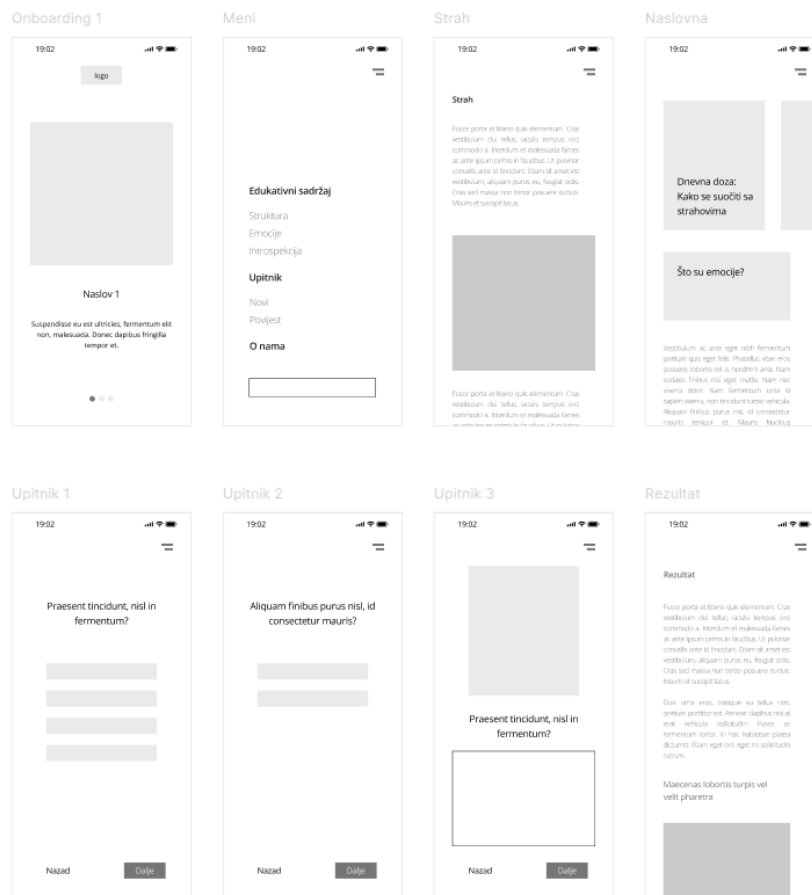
Onboarding 1

19:02

logo

Naslov 1

Suspendisse eu est ultricies, fermentum elit non, malesuada. Donec dapibus fringilla tempor et.

Meni

19:02

Edukativni sadržaj

Struktura

Emocije

Introspekcija

Upitnik

Novi

Povijest

O nama

Strah

19:02

Strah

Fusce porta et libero quis elementum. Cras vestibulum dui tellus, iaculis tempus orci commodo a. Interdum et malesuada fames ac ante ipsum primis in faucibus. Ut pulvinar convallis ante id tincidunt. Etiam sit amet est vestibulum, aliquam purus eu, feugiat odio. Cras sed massa non tortor posuere cursus. Mauris et suscipit lacus.

Fusce porta et libero quis elementum. Cras vestibulum dui tellus, iaculis tempus orci commodo a. Interdum et malesuada fames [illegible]

Naslovna

19:02

Dnevna doza: Kako se suočiti sa strahovima

Što su emocije?

Vestibulum ac ante eget nibh fermentum pretium quis eget felis. Phasellus vitae eros posuere, lobortis est a, hendrerit ante. Nam sodales finibus nisi eget mattis. Nam nec viverra dolor. Nam fermentum urna id sapien viverra, non tincidunt turpis vehicula. Aliquam finibus purus nisl, id consectetur mauris tempor et. Mauris faucibus

Upitnik 1

19:02

Praesent tincidunt, nisl in fermentum?

Nazad

Dalje

Upitnik 2

19:02

Aliquam finibus purus nisl, id consectetur mauris?

Nazad

Dalje

Upitnik 3

19:02

Praesent tincidunt, nisl in fermentum?

Nazad

Dalje

Rezultat

19:02

Rezultat

Fusce porta et libero quis elementum. Cras vestibulum dui tellus, iaculis tempus orci commodo a. Interdum et malesuada fames ac ante ipsum primis in faucibus. Ut pulvinar convallis ante id tincidunt. Etiam sit amet est vestibulum, aliquam purus eu, feugiat odio. Cras sed massa non tortor posuere cursus. Mauris et suscipit lacus.

Duis urna eros, tristique eu tellus non, pretium porttitor est. Aenean dapibus nisi at erat vehicula sollicitudin. Fusce ac fermentum tortor. In hac habitasse platea dictumst. Etiam eget orci eget mi sollicitudin rutrum.

Maecenas lobortis turpis vel velit pharetra